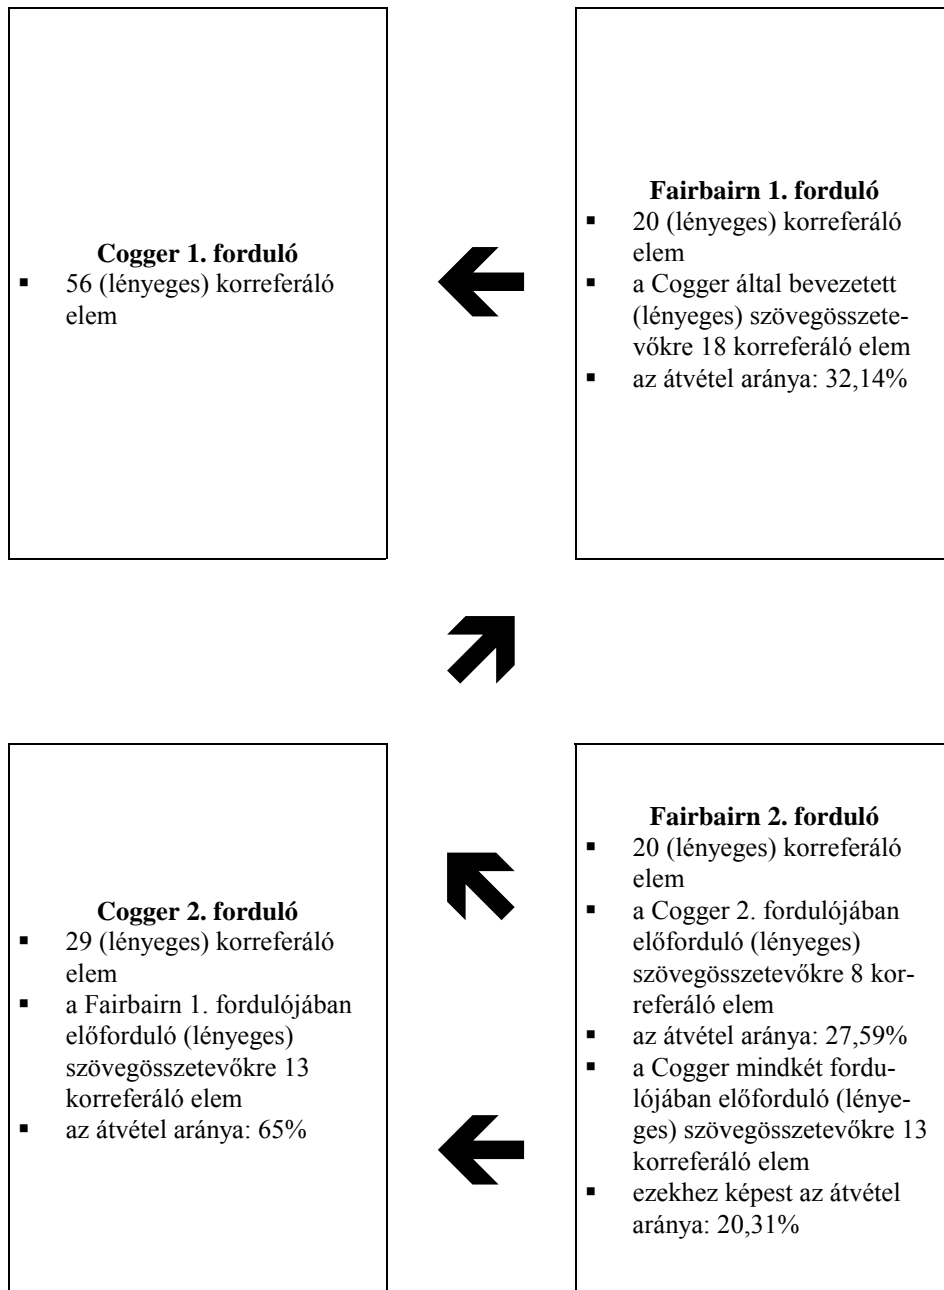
**Cogger 1. forduló**
- 56 (lényeges) korreferáló elem

**Fairbairn 1. forduló**
- 20 (lényeges) korreferáló elem
- a Cogger által bevezetett (lényeges) szövegösszetevőkre 18 korreferáló elem
- az átvétel aránya: 32,14%

**Cogger 2. forduló**
- 29 (lényeges) korreferáló elem
- a Fairbairn 1. fordulójában előforduló (lényeges) szövegösszetevőkre 13 korreferáló elem
- az átvétel aránya: 65%

**Fairbairn 2. forduló**
- 20 (lényeges) korreferáló elem
- a Cogger 2. fordulójában előforduló (lényeges) szövegösszetevőkre 8 korreferáló elem
- az átvétel aránya: 27,59%
- a Cogger mindkét fordulójában előforduló (lényeges) szövegösszetevőkre 13 korreferáló elem
- ezekhez képest az átvétel aránya: 20,31%